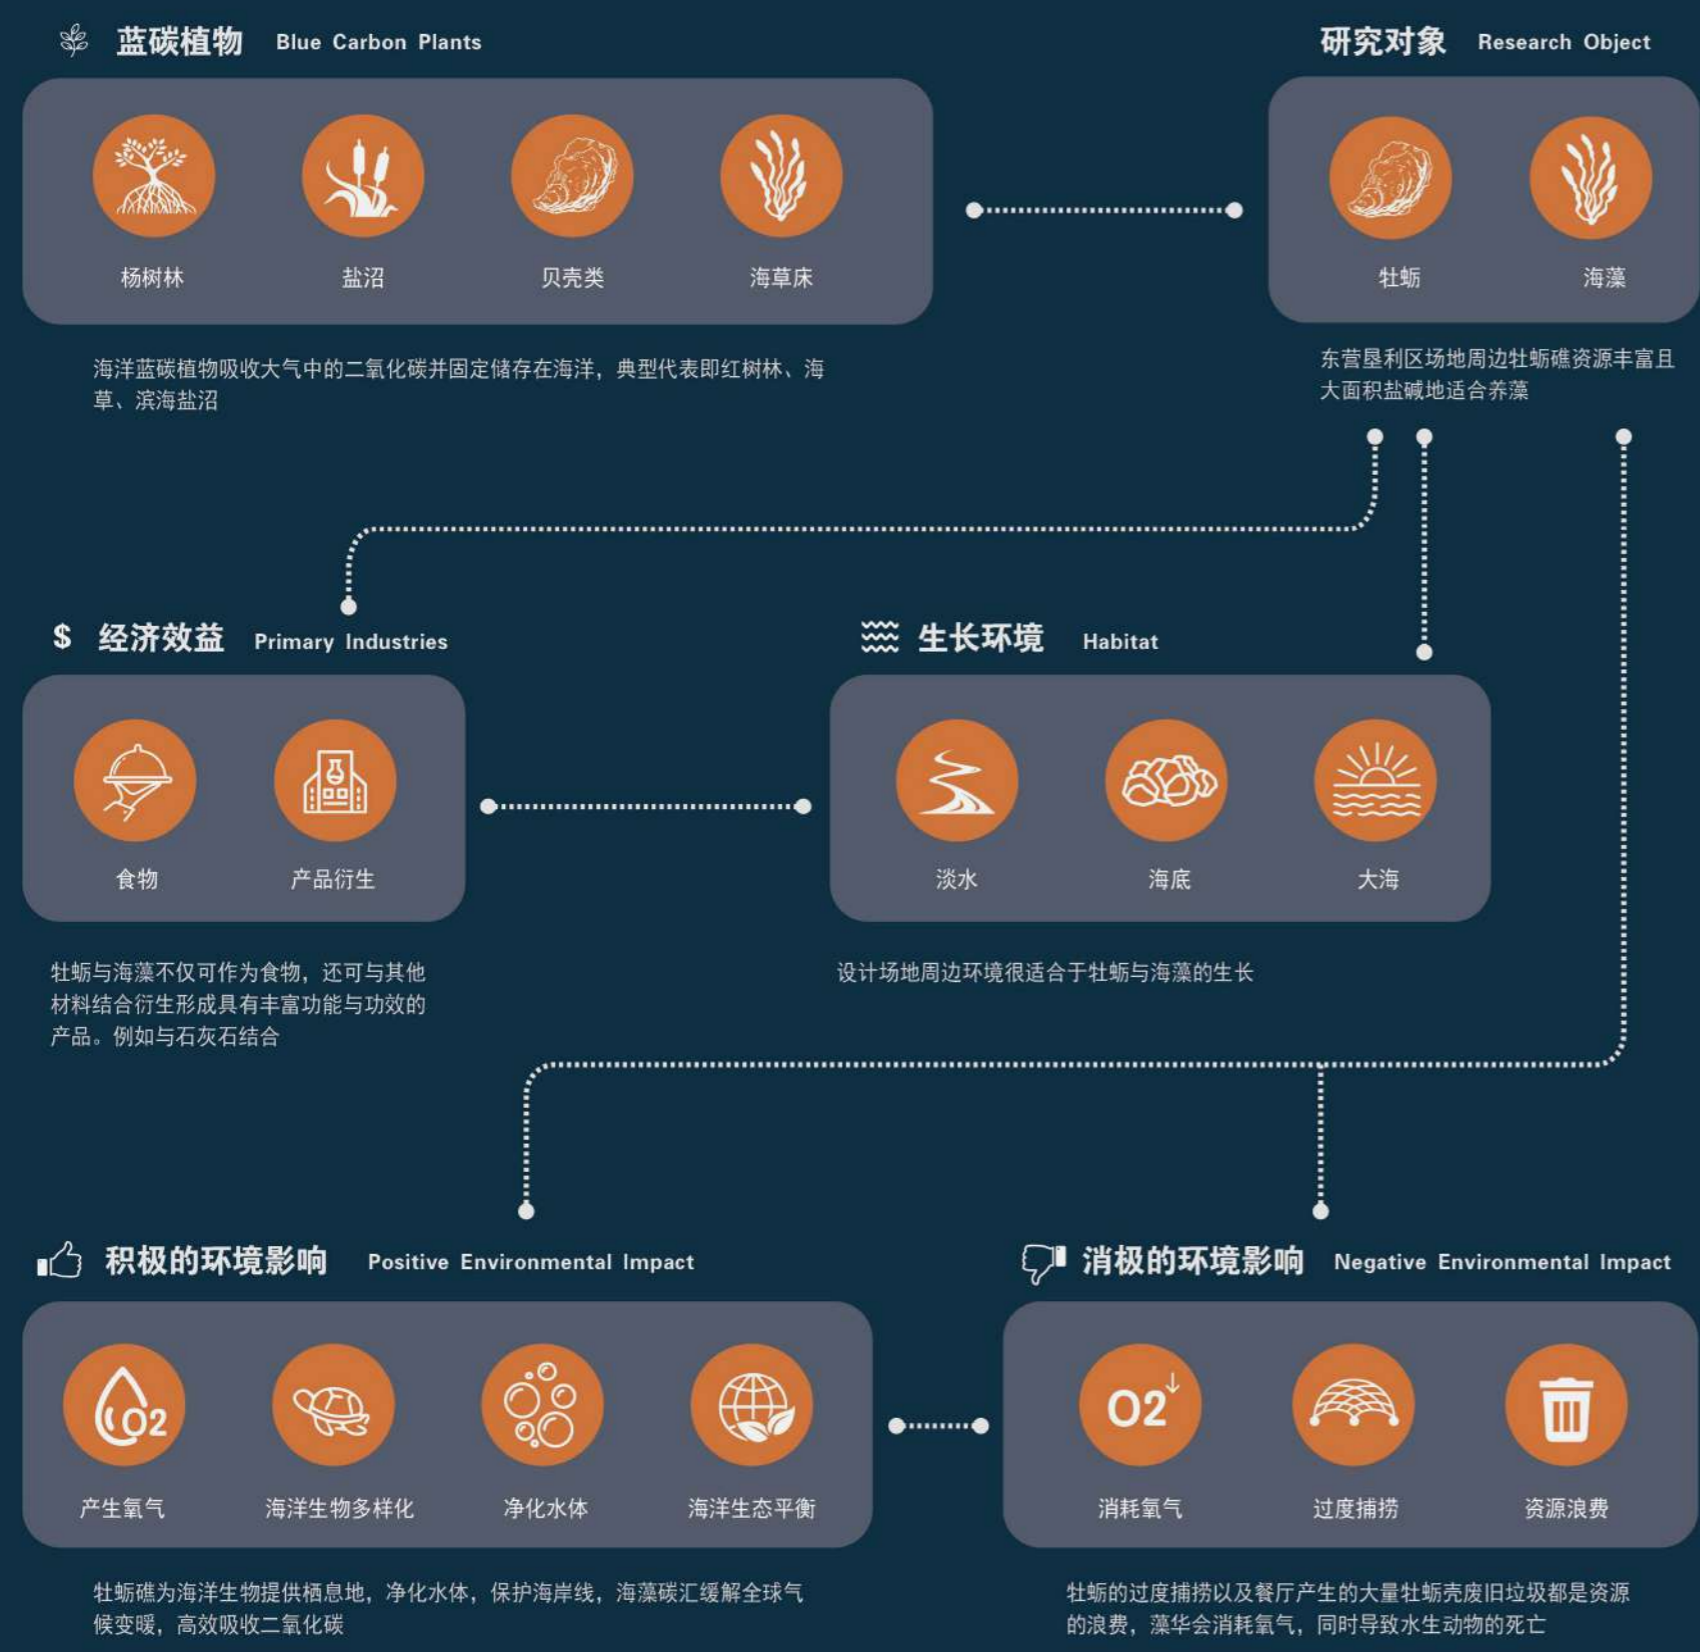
蓝碳植物 Blue Carbon Plants

杨树林

盐沼

贝壳类

海草床

海洋蓝碳植物吸收大气中的二氧化碳并固定储存在海洋，典型代表即红树林、海草、滨海盐沼

研究对象 Research Object

牡蛎

海藻

东营垦利区场地周边牡蛎礁资源丰富且大面积盐碱地适合养藻

$ 经济效益 Primary Industries

食物

产品衍生

牡蛎与海藻不仅可作为食物，还可与其他材料结合衍生形成具有丰富功能与功效的产品。例如与石灰石结合

生长环境 Habitat

淡水

海底

大海

设计场地周边环境很适合于牡蛎与海藻的生长

积极的环境影响 Positive Environmental Impact

O2

产生氧气

海洋生物多样化

净化水体

海洋生态平衡

牡蛎礁为海洋生物提供栖息地，净化水体，保护海岸线，海藻碳汇缓解全球气候变暖，高效吸收二氧化碳

消极的环境影响 Negative Environmental Impact

O2

消耗氧气

过度捕捞

资源浪费

牡蛎的过度捕捞以及餐厅产生的大量牡蛎壳废旧垃圾都是资源的浪费，藻华会消耗氧气，同时导致水生动物的死亡